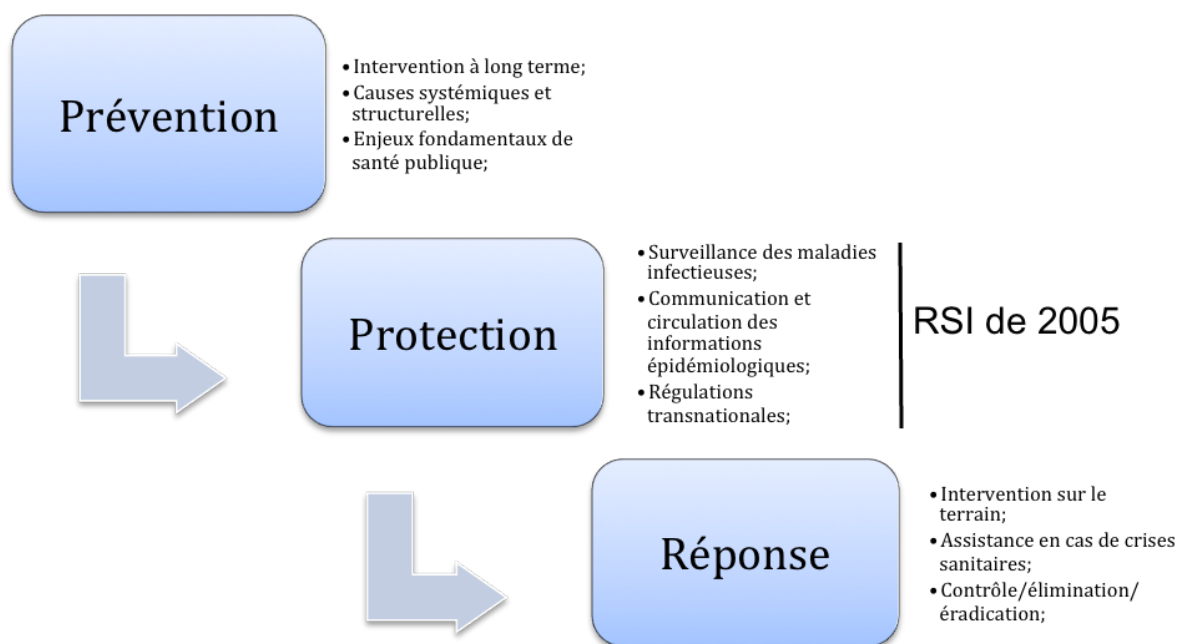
Prévention

- Intervention à long terme;
- Causes systémiques et structurelles;
- Enjeux fondamentaux de santé publique;

Protection

- Surveillance des maladies infectieuses;
- Communication et circulation des informations épidémiologiques;
- Régulations transnationales;

RSI de 2005

Réponse

- Intervention sur le terrain;
- Assistance en cas de crises sanitaires;
- Contrôle/élimination/ éradication;